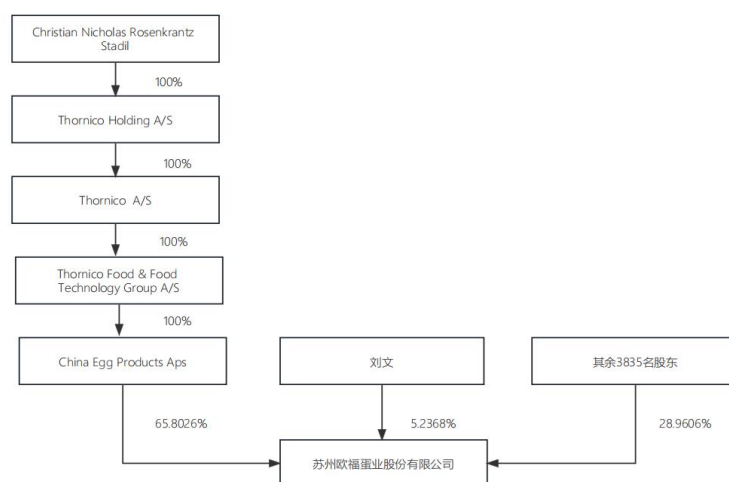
Christian Nicholas Rosenkrantz Stadil

100%

Thornico Holding A/S

100%

Thornico A/S

100%

Thornico Food & Food Technology Group A/S

100%

China Egg Products Aps

刘文

其余3835名股东

65.8026%

5.2368%

28.9606%

苏州欧福蛋业股份有限公司